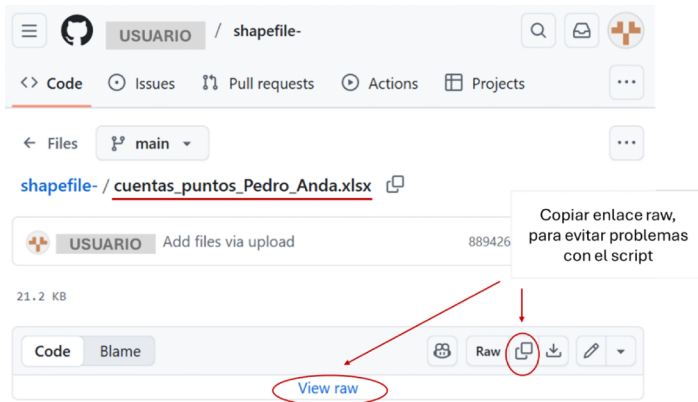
USUARIO / shapefile-

Code Issues Pull requests Actions Projects

Files main

shapefile- / cuentas_puntos_Pedro_Anda.xlsx

USUARIO Add files via upload 889426

Copiar enlace raw, para evitar problemas con el script

21.2 KB

Code Blame Raw

View raw